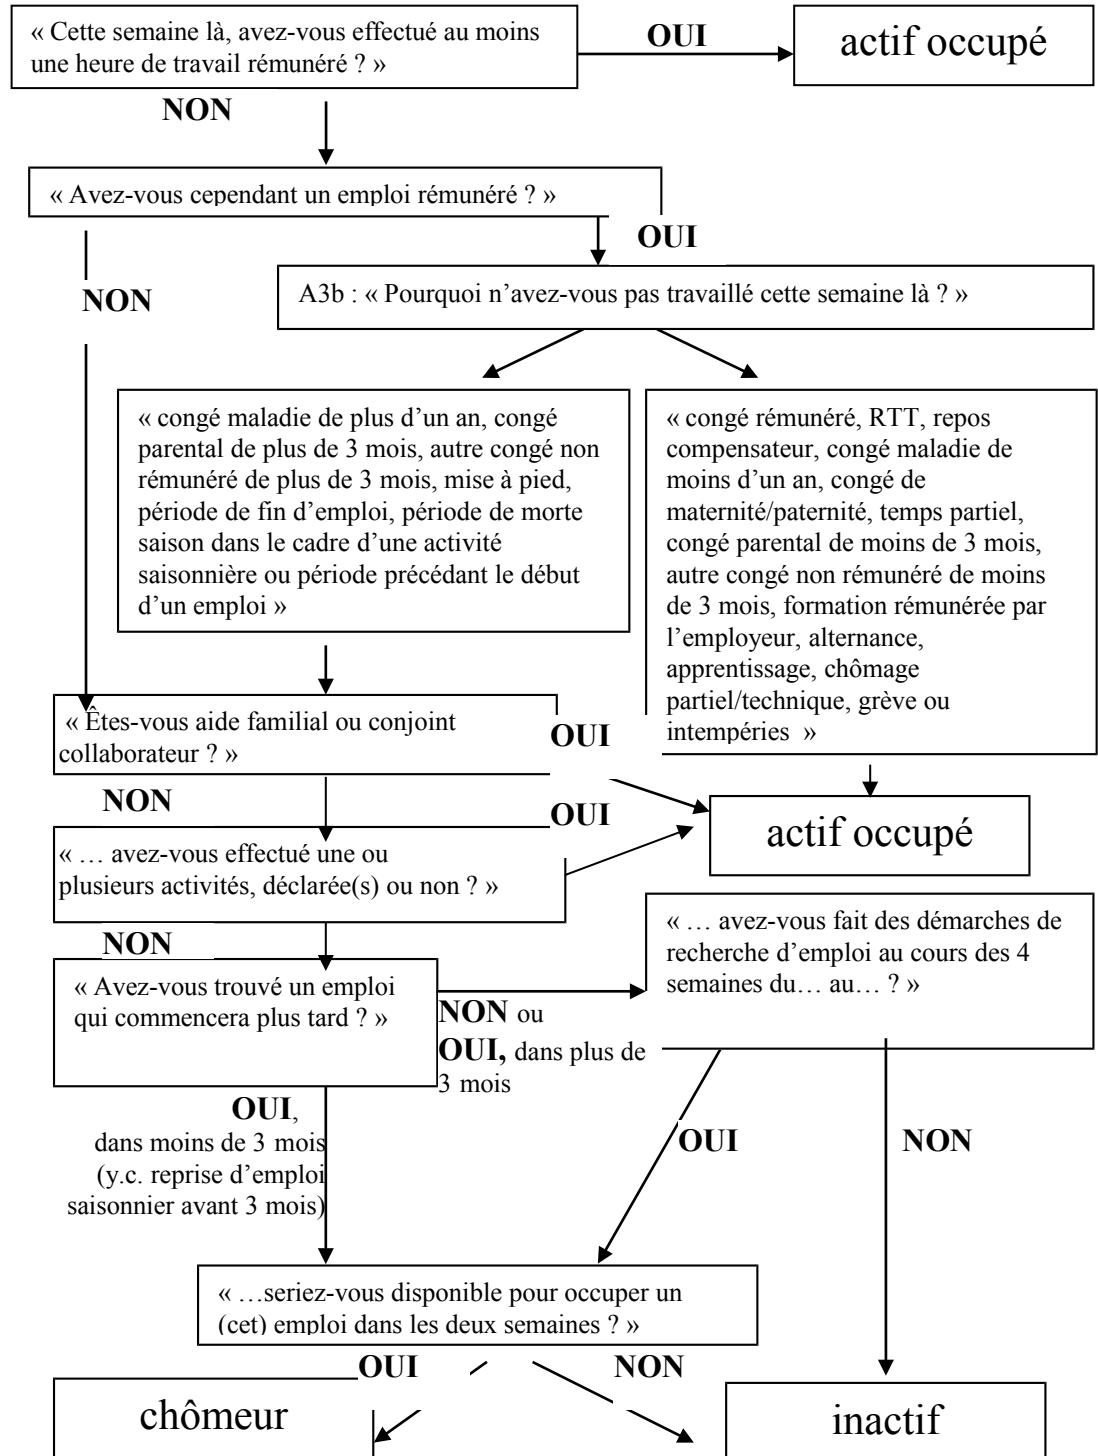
« Cette semaine là, avez-vous effectué au moins une heure de travail rémunéré ? »

OUI

actif occupé

NON

« Avez-vous cependant un emploi rémunéré ? »

OUI

NON

A3b : « Pourquoi n'avez-vous pas travaillé cette semaine là ? »

« congé maladie de plus d'un an, congé parental de plus de 3 mois, autre congé non rémunéré de plus de 3 mois, mise à pied, période de fin d'emploi, période de morte saison dans le cadre d'une activité saisonnière ou période précédant le début d'un emploi »

« congé rémunéré, RTT, repos compensateur, congé maladie de moins d'un an, congé de maternité/paternité, temps partiel, congé parental de moins de 3 mois, autre congé non rémunéré de moins de 3 mois, formation rémunérée par l'employeur, alternance, apprentissage, chômage partiel/technique, grève ou intempéries »

« Êtes-vous aide familial ou conjoint collaborateur ? »

OUI

NON

OUI

actif occupé

« … avez-vous effectué une ou plusieurs activités, déclarée(s) ou non ? »

NON

« … avez-vous fait des démarches de recherche d'emploi au cours des 4 semaines du… au… ? »

« Avez-vous trouvé un emploi qui commencera plus tard ? »

NON ou OUI, dans plus de 3 mois

OUI, dans moins de 3 mois (y.c. reprise d'emploi saisonnier avant 3 mois)

OUI

NON

« …seriez-vous disponible pour occuper un (cet) emploi dans les deux semaines ? »

OUI

NON

chômeur

inactif